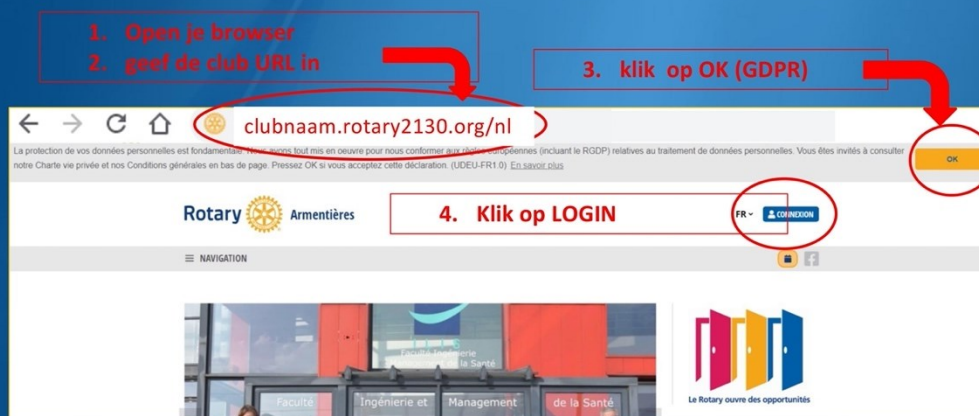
1. Open je browser
2. geef de club URL in

3. klik op OK (GDPR)

clubnaam.rotary2130.org/nl

La protection de vos données personnelles est fondamentale. Nous avons tout mis en oeuvre pour nous conformer aux règles européennes (incluant le RGDP) relatives au traitement de données personnelles. Vous êtes invités à consulter notre Charte vie privée et nos Conditions générales en bas de page. Pressez OK si vous acceptez cette déclaration. (UDEU-FR1.0) En savoir plus

OK

Rotary Armentières

4. Klik op LOGIN

FR CONNEXION

NAVIGATION

Faculté Ingénierie et Management de la Santé

Faculté Ingénierie et Management de la Santé

Le Rotary ouvre des opportunités